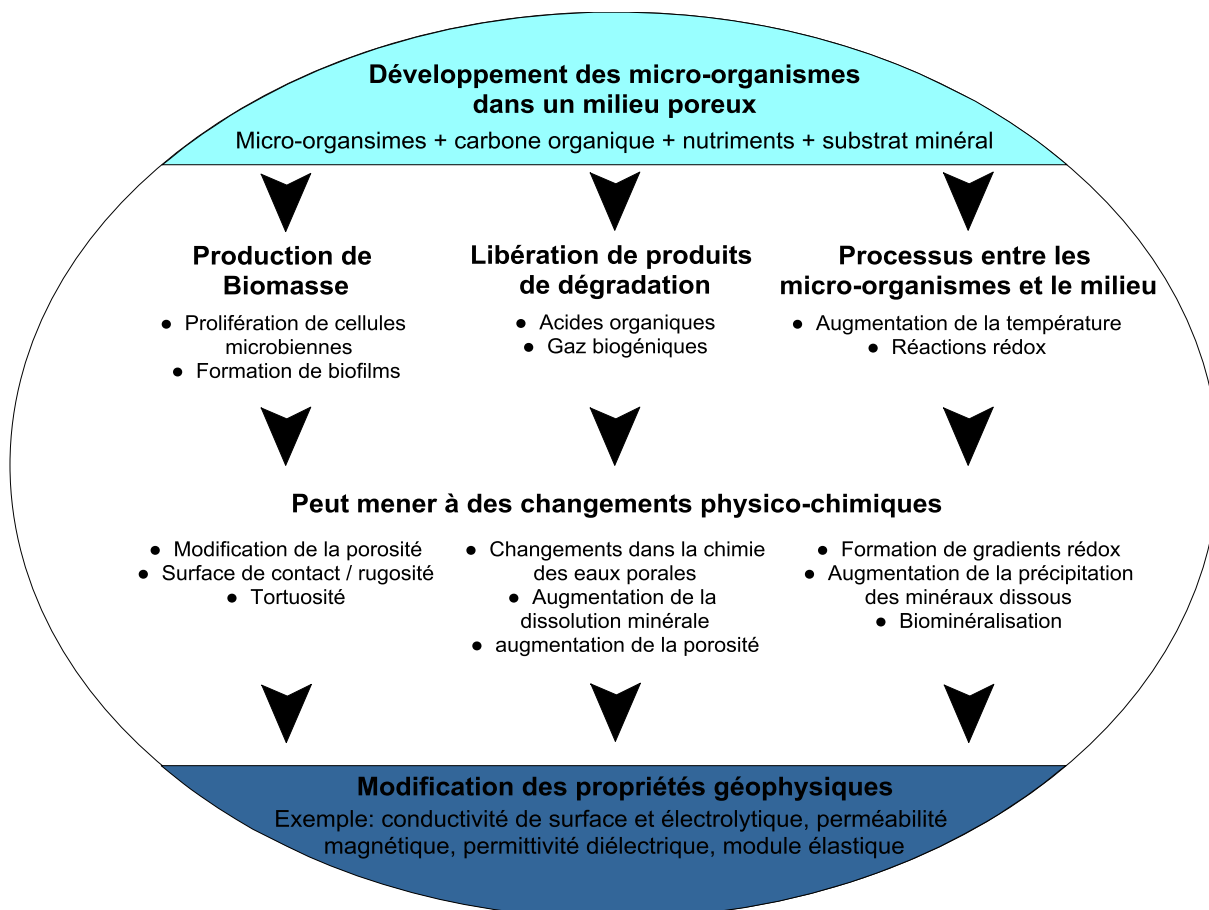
Développement des micro-organismes dans un milieu poreux

Micro-organsimes + carbone organique + nutriments + substrat minéral

Production de Biomasse

- Prolifération de cellules microbiennes
- Formation de biofilms

Libération de produits de dégradation

- Acides organiques
- Gaz biogéniques

Processus entre les micro-organismes et le milieu

- Augmentation de la température
- Réactions rédox

Peut mener à des changements physico-chimiques

- Modification de la porosité
- Surface de contact / rugosité
- Tortuosité

- Changements dans la chimie des eaux porales
- Augmentation de la dissolution minérale
- augmentation de la porosité

- Formation de gradients rédox
- Augmentation de la précipitation des minéraux dissous
- Biominéralisation

Modification des propriétés géophysiques

Exemple: conductivité de surface et électrolytique, perméabilité magnétique, permittivité diélectrique, module élastique